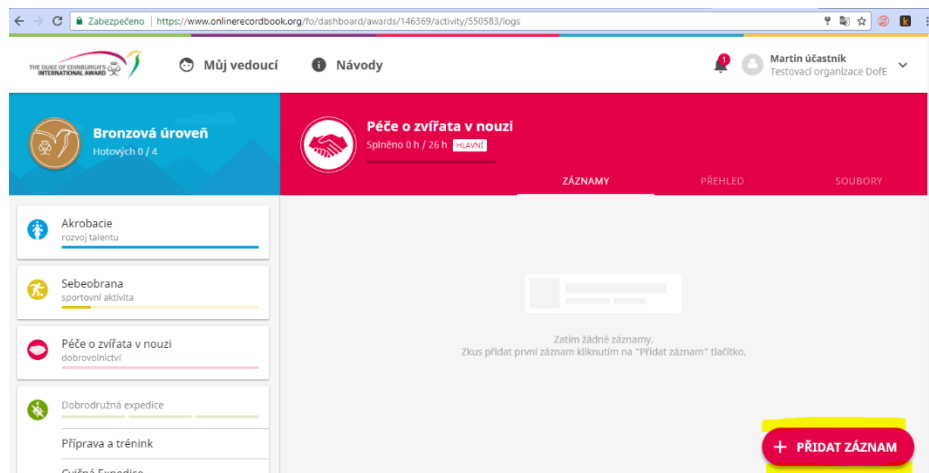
Zabezpečeno | https://www.onlinerecordbook.org/fo/dashboard/awards/146369/activity/550583/logs

THE DUKE OF EDINBURGH'S INTERNATIONAL AWARD

Můj vedoucí

Návody

1

Martin účastník
Testovací organizace DofE

Bronzová úroveň
Hotových 0 / 4

Péče o zvířata v nouzi
Splněno 0 h / 26 h HLAVNÍ

ZÁZNAMY

PŘEHLED

SOUBORY

Akrobacie
rozvoj talentu

Sebeobrana
sportovní aktivita

Péče o zvířata v nouzi
dobrovolnictví

Dobrodružná expedice

Příprava a trénink

Cvičná Expedice

Zatím žádné záznamy.
Zkus přidat první záznam kliknutím na "Přidat záznam" tlačítko.

+ PŘIDAT ZÁZNAM